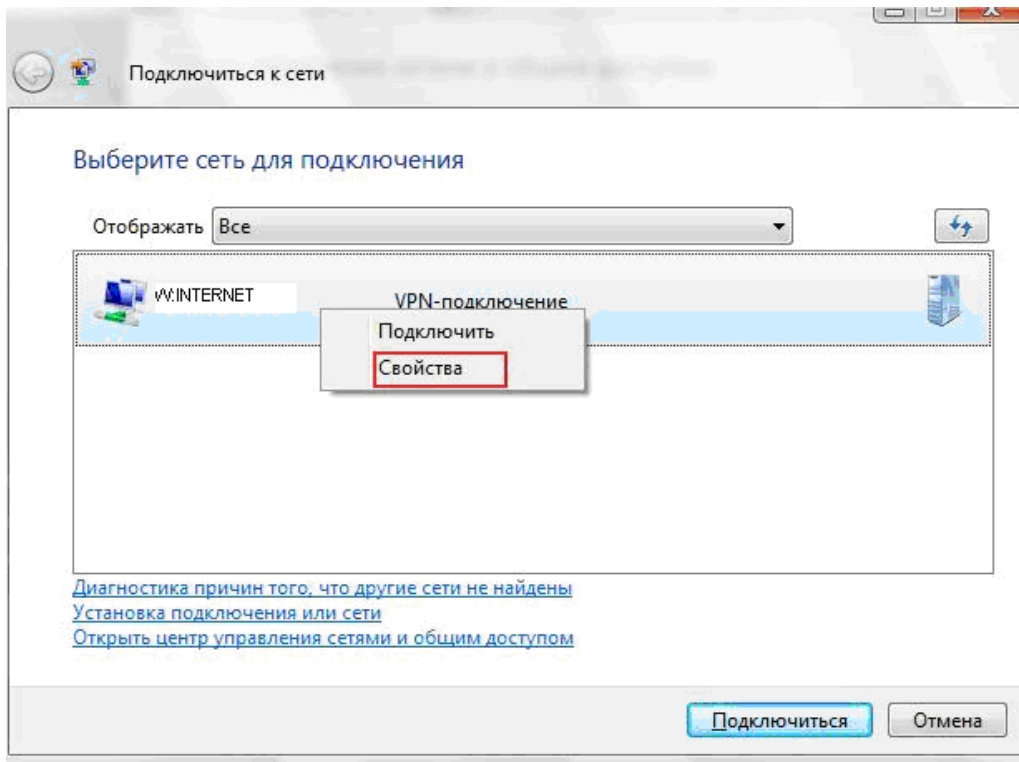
Подключиться к сети

Выберите сеть для подключения

Отображать Все

W.INTERNET

VPN-подключение

Подключить

Свойства

Диагностика причин того, что другие сети не найдены
Установка подключения или сети
Открыть центр управления сетями и общим доступом

Подключиться Отмена